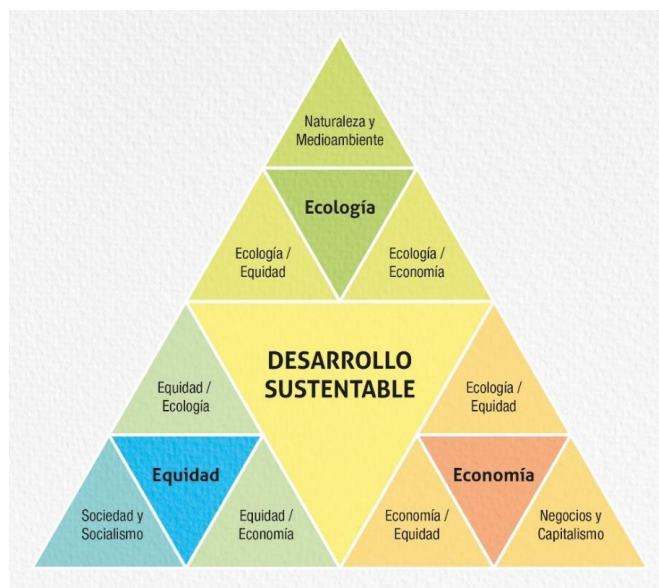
Naturaleza y Medioambiente

Ecología

Ecología / Equidad

Ecología / Economía

DESARROLLO SUSTENTABLE

Equidad / Ecología

Ecología / Equidad

Equidad

Economía

Sociedad y Socialismo

Equidad / Economía

Economía / Equidad

Negocios y Capitalismo